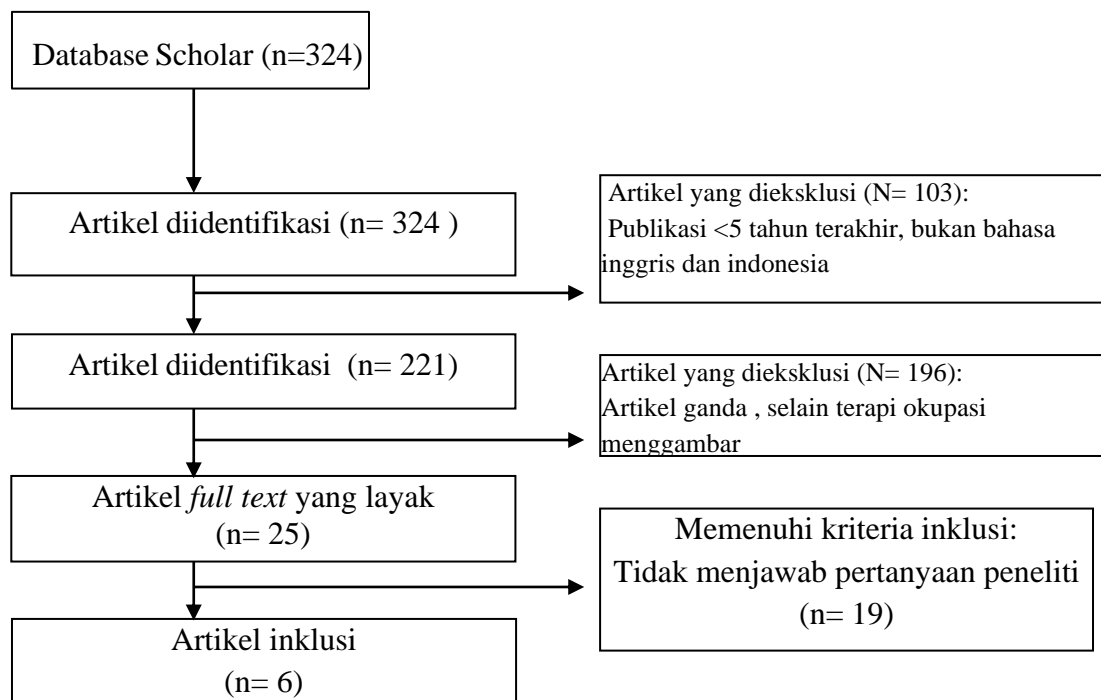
Database Scholar (n=324)

Artikel diidentifikasi (n= 324 )

Artikel yang dieksklusi (N= 103): Publikasi <5 tahun terakhir, bukan bahasa inggris dan indonesia

Artikel diidentifikasi (n= 221)

Artikel yang dieksklusi (N= 196): Artikel ganda , selain terapi okupasi menggambar

Artikel *full text* yang layak (n= 25)

Memenuhi kriteria inklusi: Tidak menjawab pertanyaan peneliti (n= 19)

Artikel inklusi (n= 6)